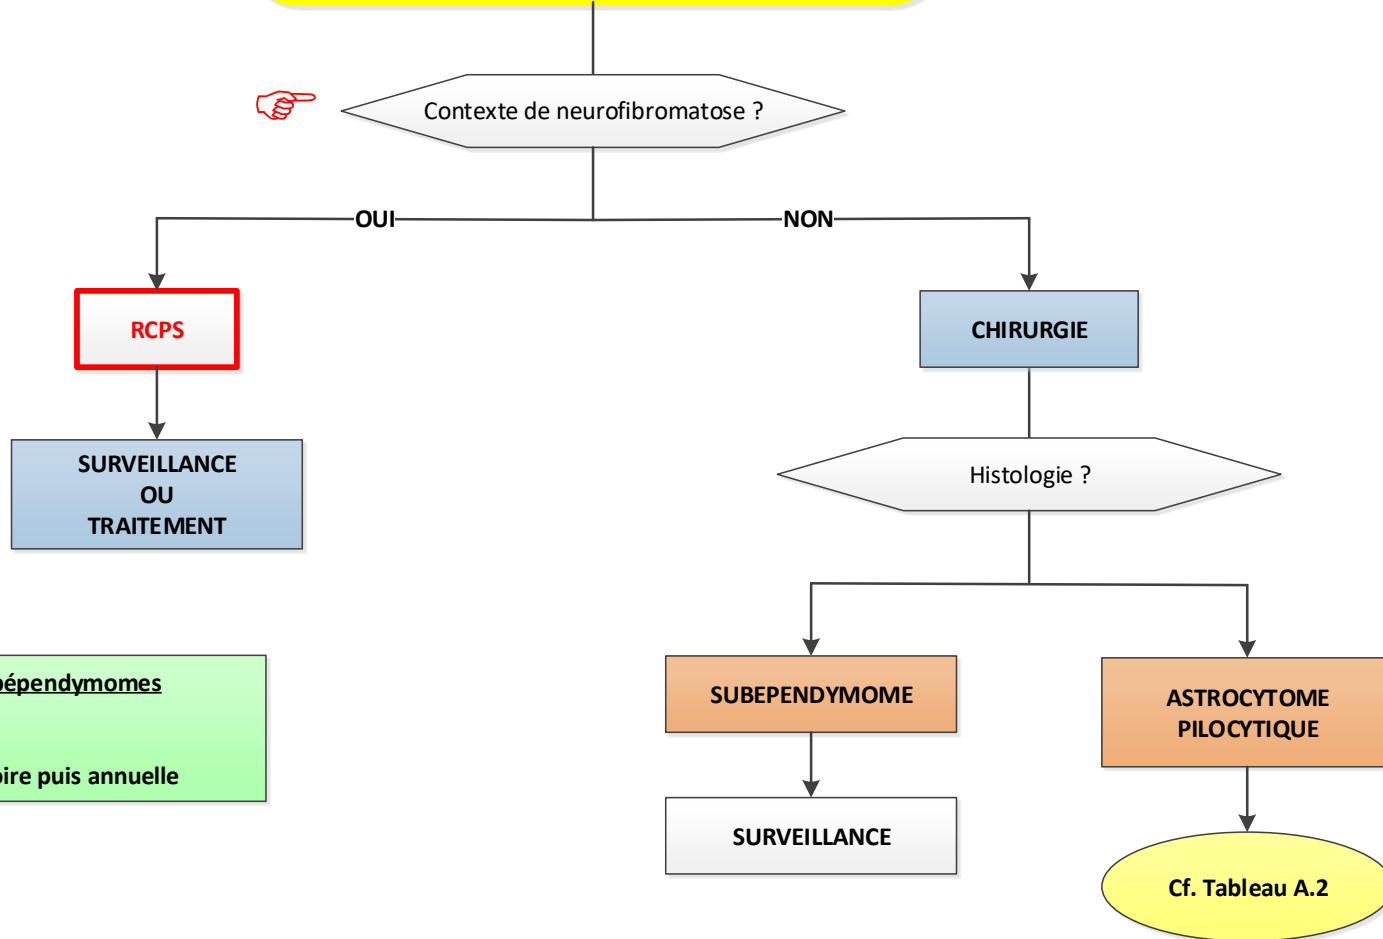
Contexte de neurofibromatose ?

OUI

NON

RCPS

SURVEILLANCE
OU
TRAITEMENT

CHIRURGIE

Histologie ?

SUBEPENDYMOME

ASTROCYTOME PILOCYTIQUE

SURVEILLANCE

Cf. Tableau A.2

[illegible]épendymomes

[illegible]ire puis annuelle